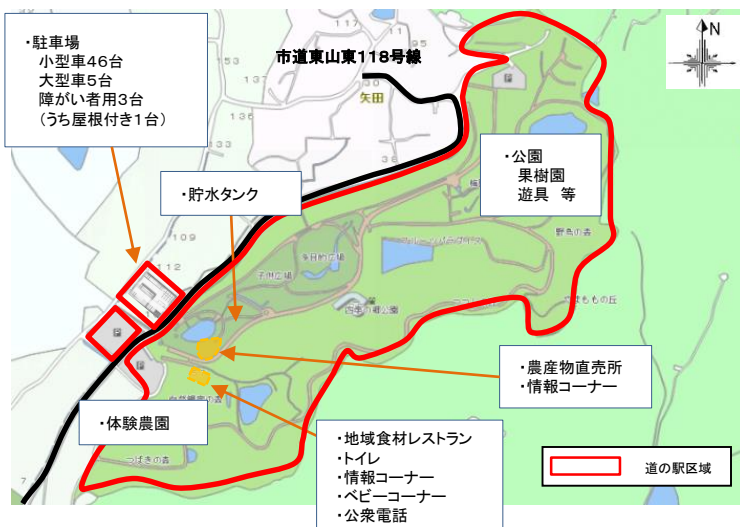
・駐車場
小型車46台
大型車5台
障がい者用3台
（うち屋根付き1台）

市道東山東118号線

矢田

N

・公園
果樹園
遊具　等

・貯水タンク

子供の森

野鳥の森

つばきもの丘

・農産物直売所
・情報コーナー

・体験農園

つばきの森

・地域食材レストラン
・トイレ
・情報コーナー
・ベビーコーナー
・公衆電話

道の駅区域